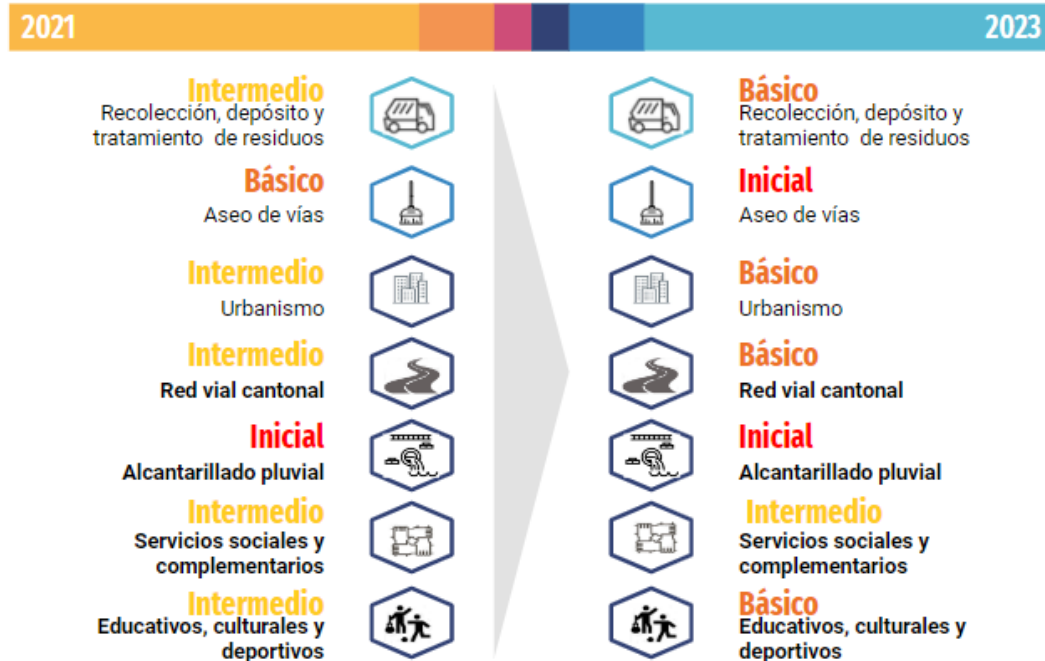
2021

2023

Intermedio
Recolección, depósito y tratamiento de residuos

Básico
Aseo de vías

Intermedio
Urbanismo

Intermedio
Red vial cantonal

Inicial
Alcantarillado pluvial

Intermedio
Servicios sociales y complementarios

Intermedio
Educativos, culturales y deportivos

Básico
Recolección, depósito y tratamiento de residuos

Inicial
Aseo de vías

Básico
Urbanismo

Básico
Red vial cantonal

Inicial
Alcantarillado pluvial

Intermedio
Servicios sociales y complementarios

Básico
Educativos, culturales y deportivos